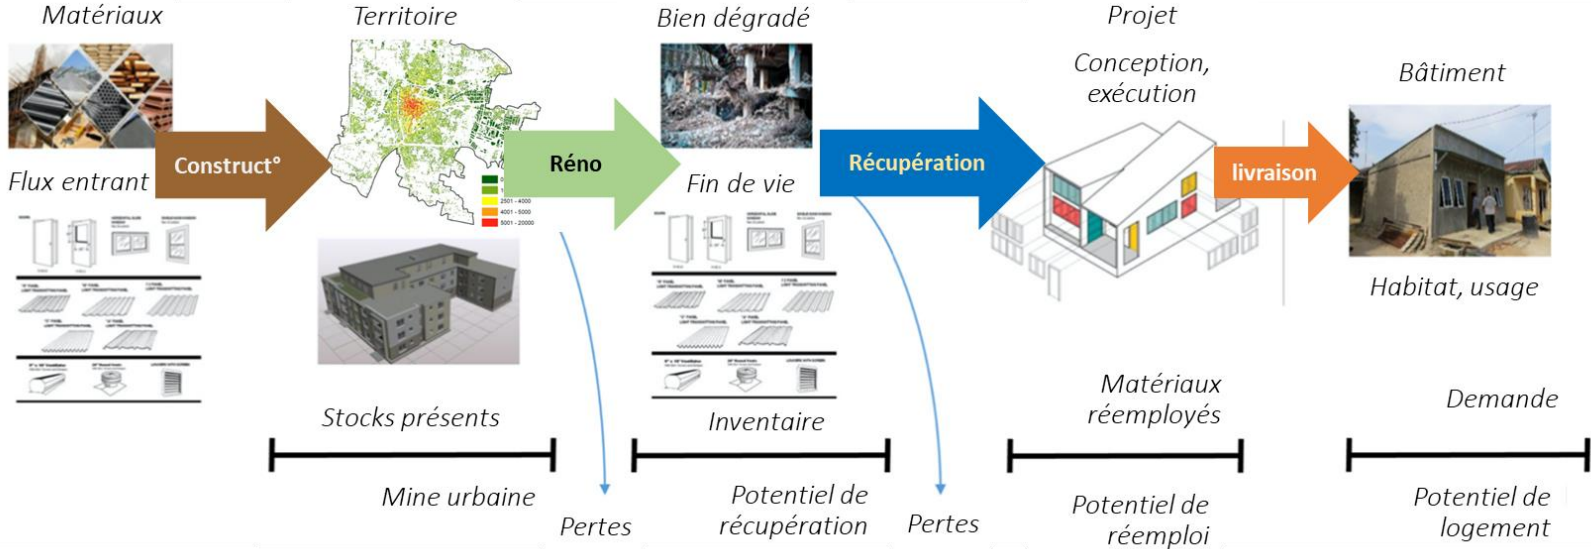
Matériaux

Territoire

Bien dégradé

Projet

Conception, exécution

Bâtiment

Construct°

Réno

Récupération

livraison

Flux entrant

2501 - 4000
4001 - 5000
5001 - 20000

Fin de vie

Habitat, usage

Stocks présents

Inventaire

Matériaux réemployés

Demande

Mine urbaine

Potentiel de récupération

Potentiel de réemploi

Potentiel de logement

Pertes

Pertes